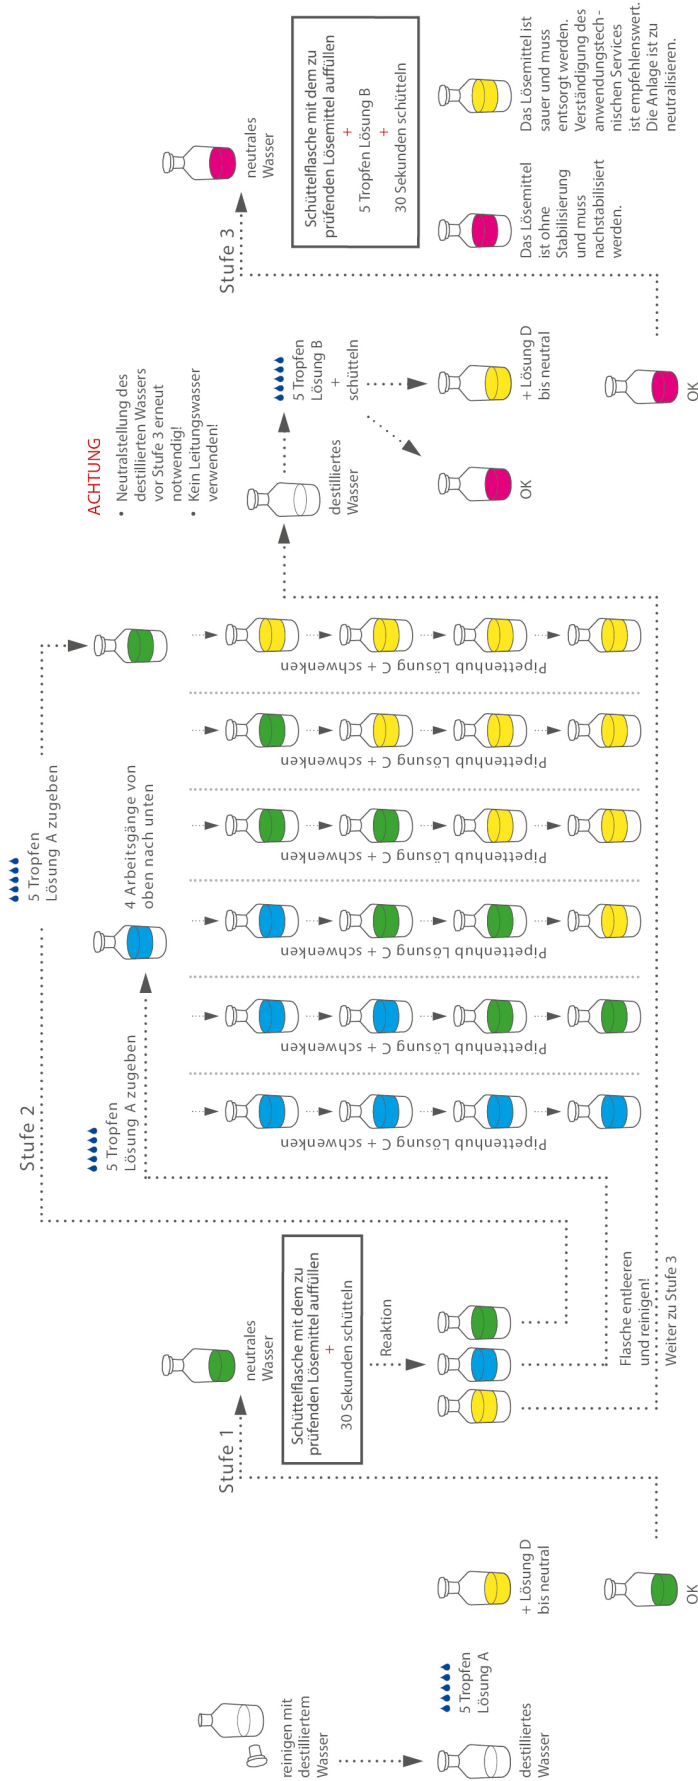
reinigen mit destilliertem Wasser

destilliertes Wasser

5 Tropfen Lösung A

+ Lösung D bis neutral

OK

Stufe 1

neutrales Wasser

Schüttelflasche mit dem zu prüfenden Lösemittel auffüllen
+
30 Sekunden schütteln

Reaktion

Flasche entleeren und reinigen!
Weiter zu Stufe 3

Stufe 2

5 Tropfen Lösung A zugeben

4 Arbeitsgänge von oben nach unten

5 Tropfen Lösung A zugeben

Pipettenhub Lösung C + schwenken

Pipettenhub Lösung C + schwenken

Pipettenhub Lösung C + schwenken

Pipettenhub Lösung C + schwenken

Pipettenhub Lösung C + schwenken

Pipettenhub Lösung C + schwenken

ACHTUNG
• Neutralstellung des destillierten Wassers vor Stufe 3 erneut notwendig!
• Kein Leitungswasser verwenden!

destilliertes Wasser

5 Tropfen Lösung B
+
schütteln

OK

+ Lösung D bis neutral

OK

Stufe 3

neutrales Wasser

Schüttelflasche mit dem zu prüfenden Lösemittel auffüllen
+
5 Tropfen Lösung B
+
30 Sekunden schütteln

Das Lösemittel ist ohne Stabilisierung und muss nachstabilisiert werden.

Das Lösemittel ist sauer und muss entsorgt werden. Verständigung des anwendungstechnischen Services ist empfehlenswert. Die Anlage ist zu neutralisieren.